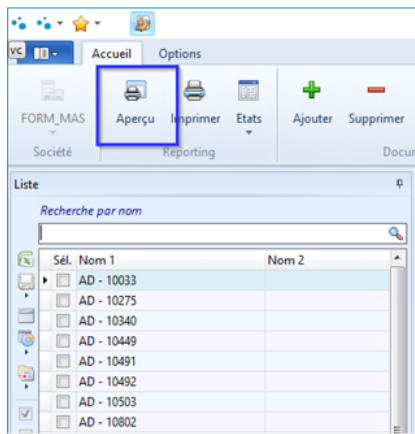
VC

Accueil Options

FORM_MAS
Société

Aperçu Imprimer Etats
Reporting

Ajouter Supprimer
Docu

Liste

Recherche par nom

| Sél. | Nom 1 | Nom 2 |
|---|---|---|
| | AD - 10033 | |
| | AD - 10275 | |
| | AD - 10340 | |
| | AD - 10449 | |
| | AD - 10491 | |
| | AD - 10492 | |
| | AD - 10503 | |
| | AD - 10802 | |